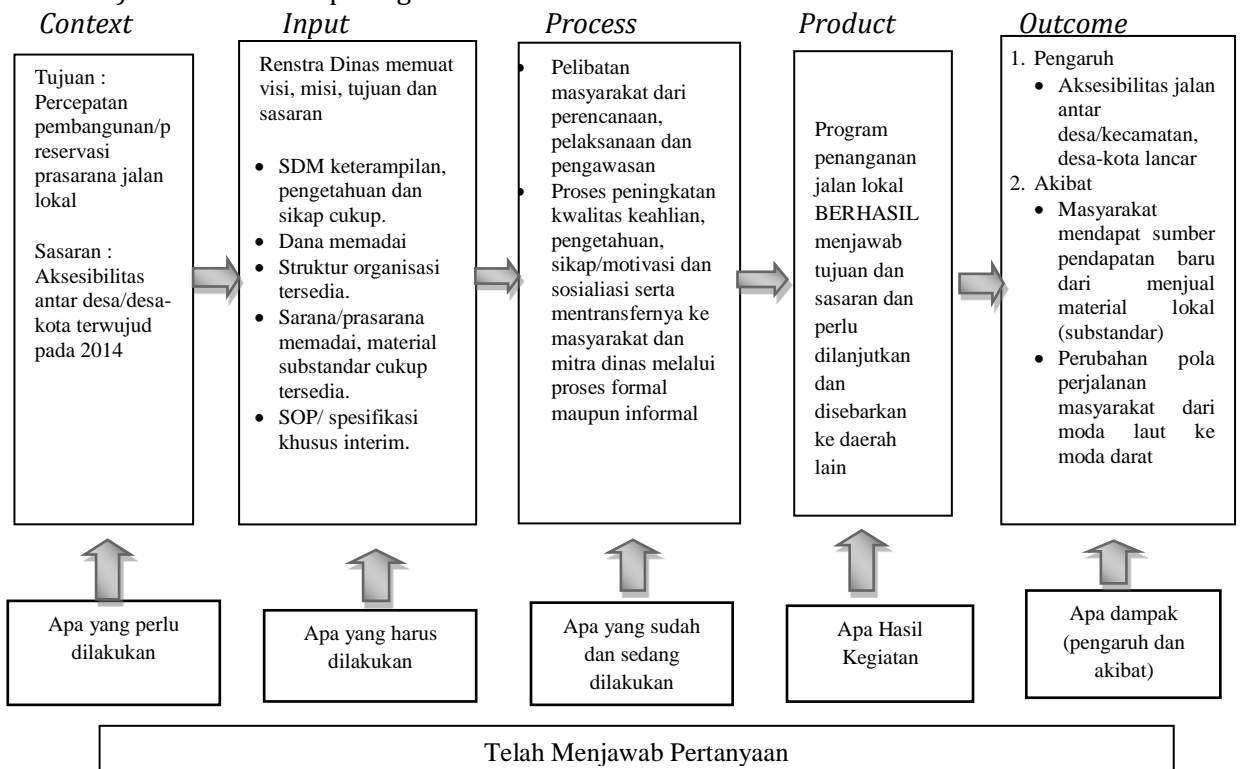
Context

Tujuan : Percepatan pembangunan/preservasi prasarana jalan lokal

Sasaran : Aksesibilitas antar desa/desa-kota terwujud pada 2014

Input

Renstra Dinas memuat visi, misi, tujuan dan sasaran

- SDM keterampilan, pengetahuan dan sikap cukup.
- Dana memadai
- Struktur organisasi tersedia.
- Sarana/prasarana memadai, material substandar cukup tersedia.
- SOP/ spesifikasi khusus interim.

Process

- Pelibatan masyarakat dari perencanaan, pelaksanaan dan pengawasan
- Proses peningkatan kwalitas keahlian, pengetahuan, sikap/motivasi dan sosialiasi serta mentransfernya ke masyarakat dan mitra dinas melalui proses formal maupun informal

Product

Program penanganan jalan lokal BERHASIL menjawab tujuan dan sasaran dan perlu dilanjutkan dan disebarkan ke daerah lain

Outcome

1. Pengaruh
   - Aksesibilitas jalan antar desa/kecamatan, desa-kota lancar
2. Akibat
   - Masyarakat mendapat sumber pendapatan baru dari menjual material lokal (substandar)
   - Perubahan pola perjalanan masyarakat dari moda laut ke moda darat

Apa yang perlu dilakukan

Apa yang harus dilakukan

Apa yang sudah dan sedang dilakukan

Apa Hasil Kegiatan

Apa dampak (pengaruh dan akibat)

Telah Menjawab Pertanyaan